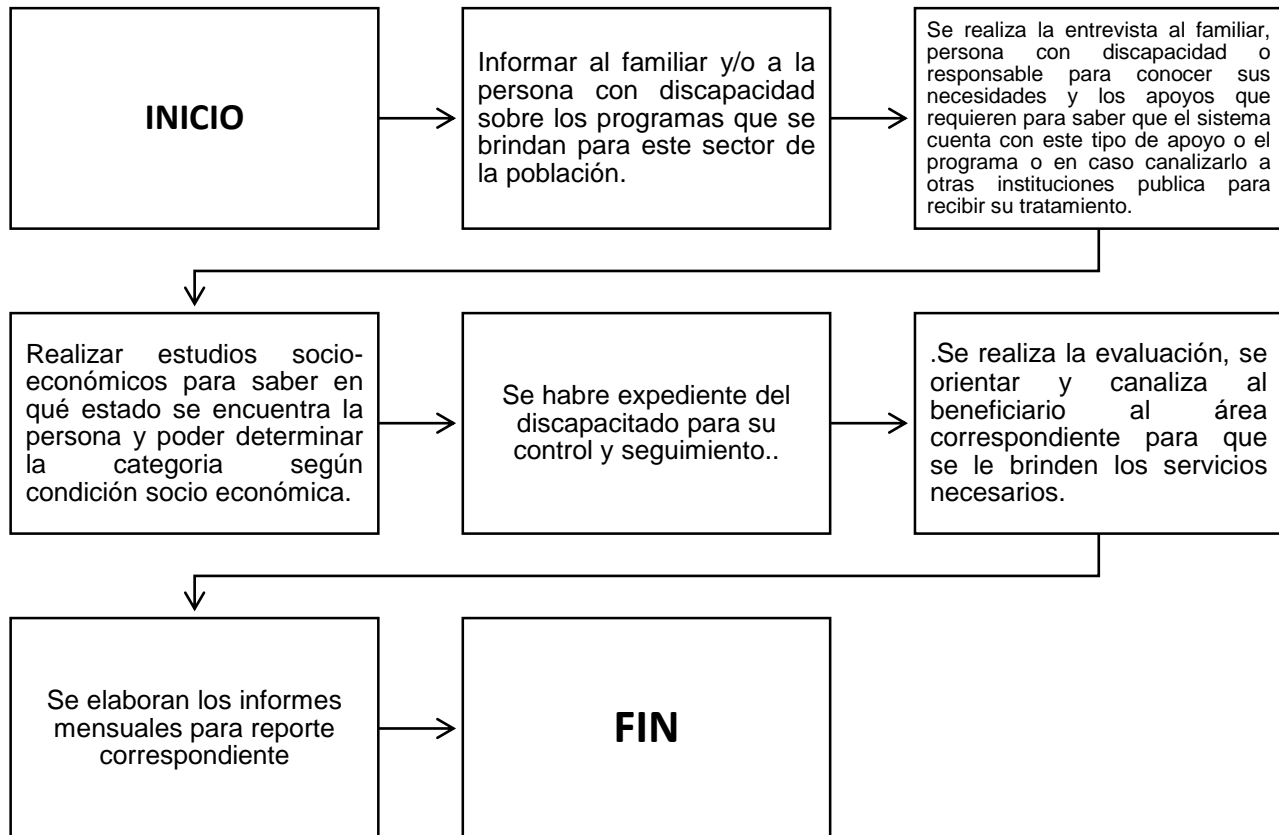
INICIO

Informar al familiar y/o a la persona con discapacidad sobre los programas que se brindan para este sector de la población.

Se realiza la entrevista al familiar, persona con discapacidad o responsable para conocer sus necesidades y los apoyos que requieren para saber que el sistema cuenta con este tipo de apoyo o el programa o en caso canalizarlo a otras instituciones publica para recibir su tratamiento.

Realizar estudios socioeconómicos para saber en qué estado se encuentra la persona y poder determinar la categoria según condición socio económica.

Se habre expediente del discapacitado para su control y seguimiento..

.Se realiza la evaluación, se orientar y canaliza al beneficiario al área correspondiente para que se le brinden los servicios necesarios.

Se elaboran los informes mensuales para reporte correspondiente

FIN